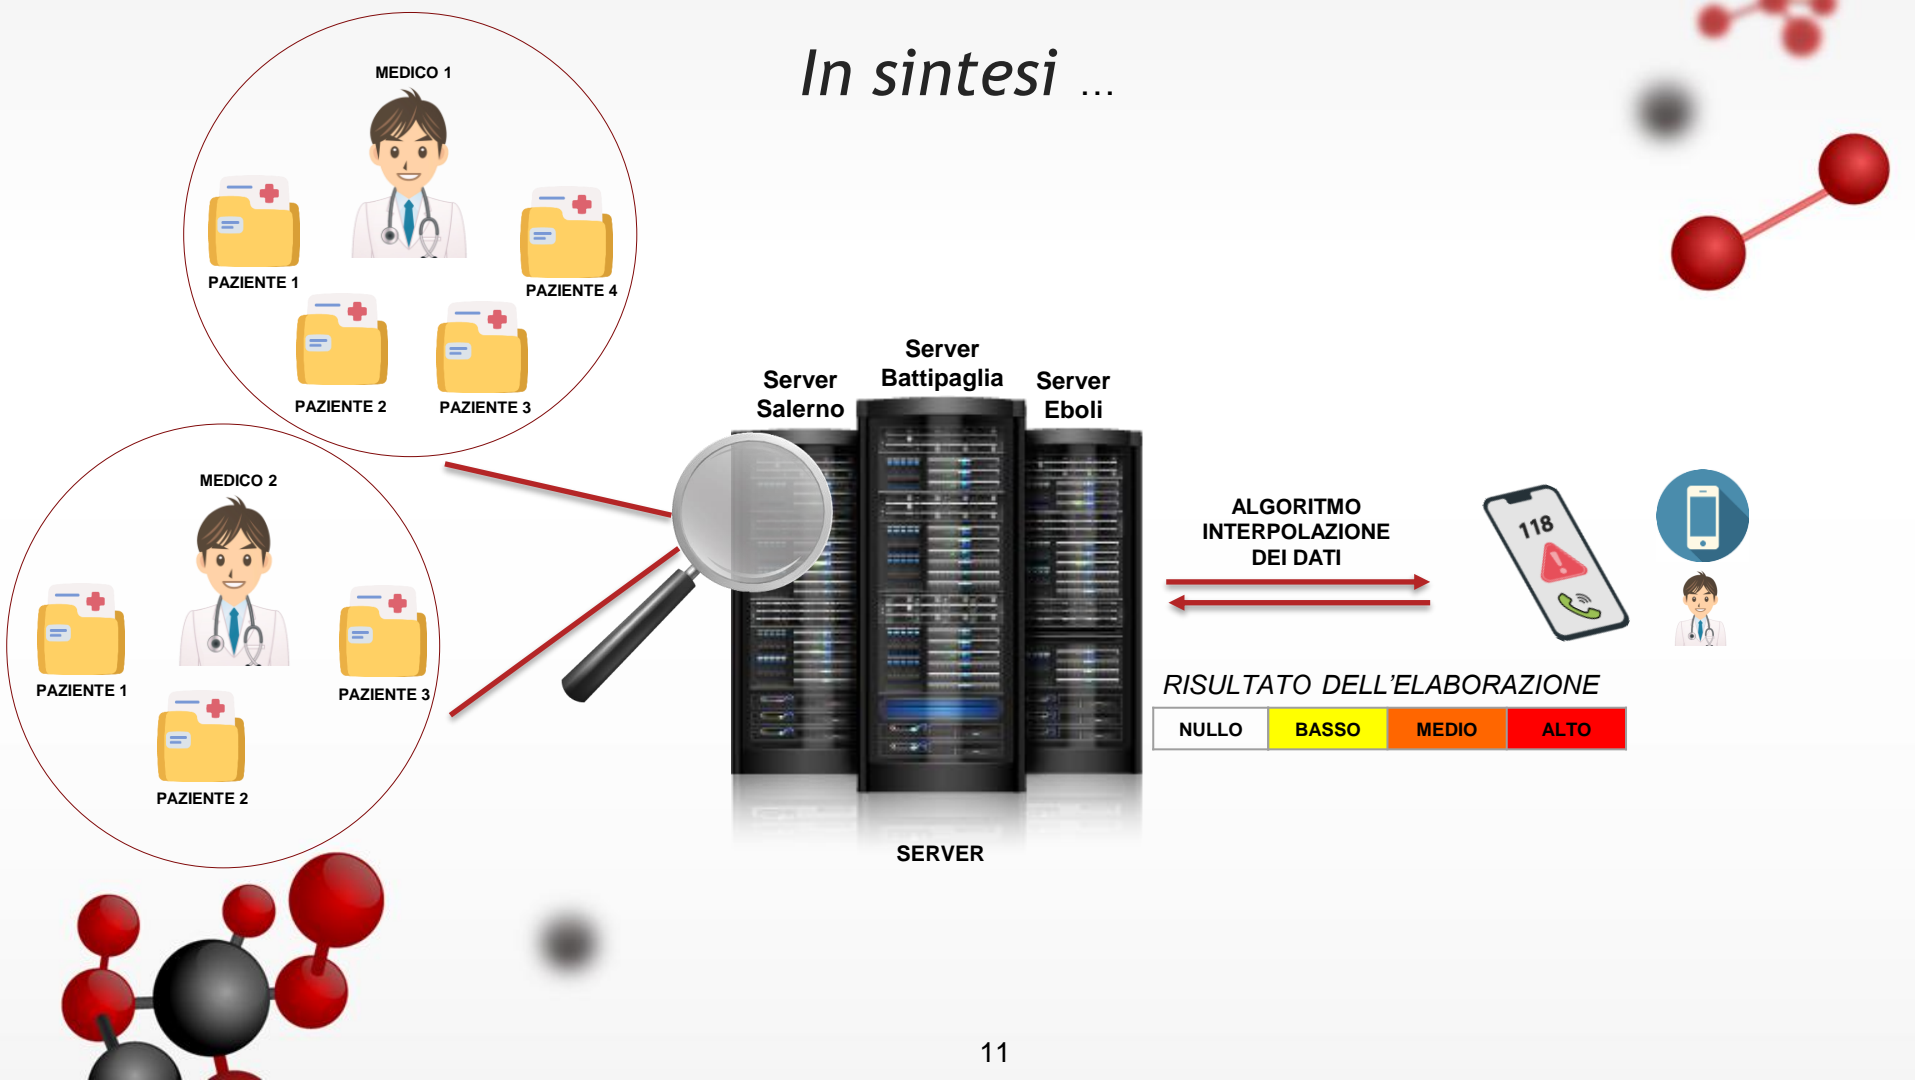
In sintesi …

MEDICO 1

PAZIENTE 1

PAZIENTE 4

PAZIENTE 2

PAZIENTE 3

MEDICO 2

PAZIENTE 1

PAZIENTE 3

PAZIENTE 2

Server Salerno

Server Battipaglia

Server Eboli

SERVER

ALGORITMO INTERPOLAZIONE DEI DATI

118

RISULTATO DELL'ELABORAZIONE

| NULLO | BASSO | MEDIO | ALTO |
|---|---|---|---|

11